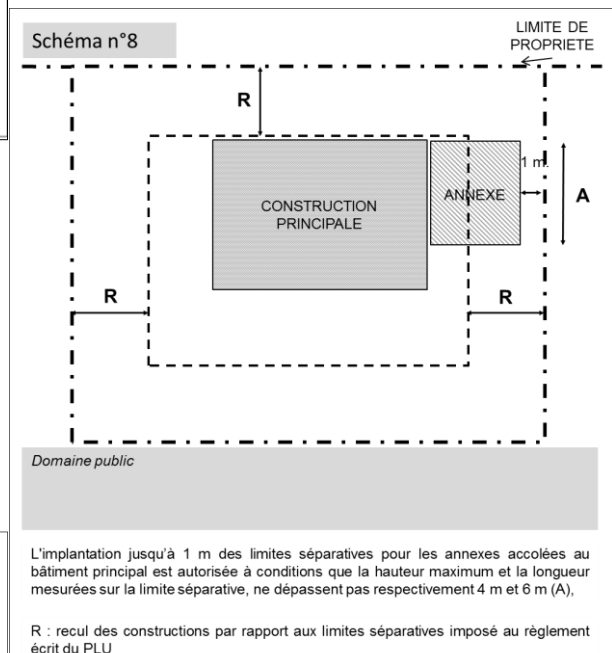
Schéma n°8

LIMITE DE PROPRIETE

R

1 m

CONSTRUCTION PRINCIPALE

ANNEXE

A

R

R

Domaine public

L'implantation jusqu'à 1 m des limites séparatives pour les annexes accolées au bâtiment principal est autorisée à conditions que la hauteur maximum et la longueur mesurées sur la limite séparative, ne dépassent pas respectivement 4 m et 6 m (A),

R : recul des constructions par rapport aux limites séparatives imposé au règlement écrit du PLU